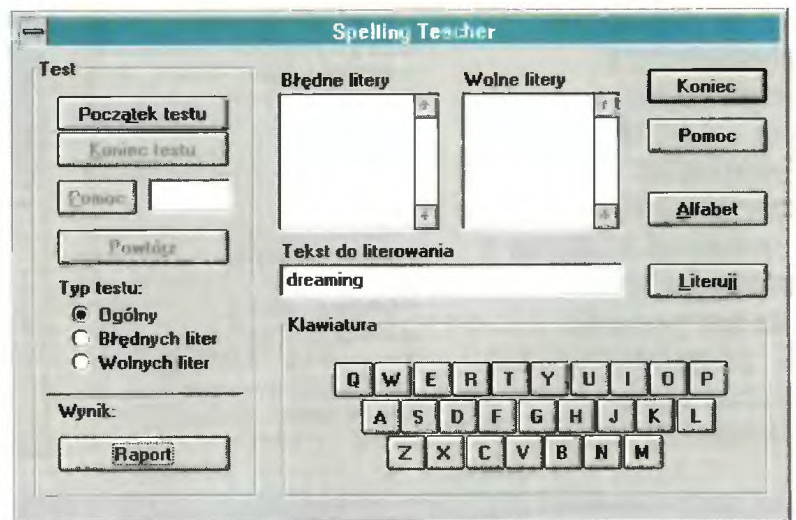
Spelling Teacher

Test

Początek testu

Koniec testu

Pomoc

Powtórz

Typ testu:

Ogólny

Błędnych liter

Wolnych liter

Wynik:

Raport

Błędne litery

Wolne litery

Tekst do literowania

dreaming

Klawiatura

Q W E R T Y U I O P

A S D F G H J K L

Z X C V B N M

Koniec

Pomoc

Alfabet

Literuj